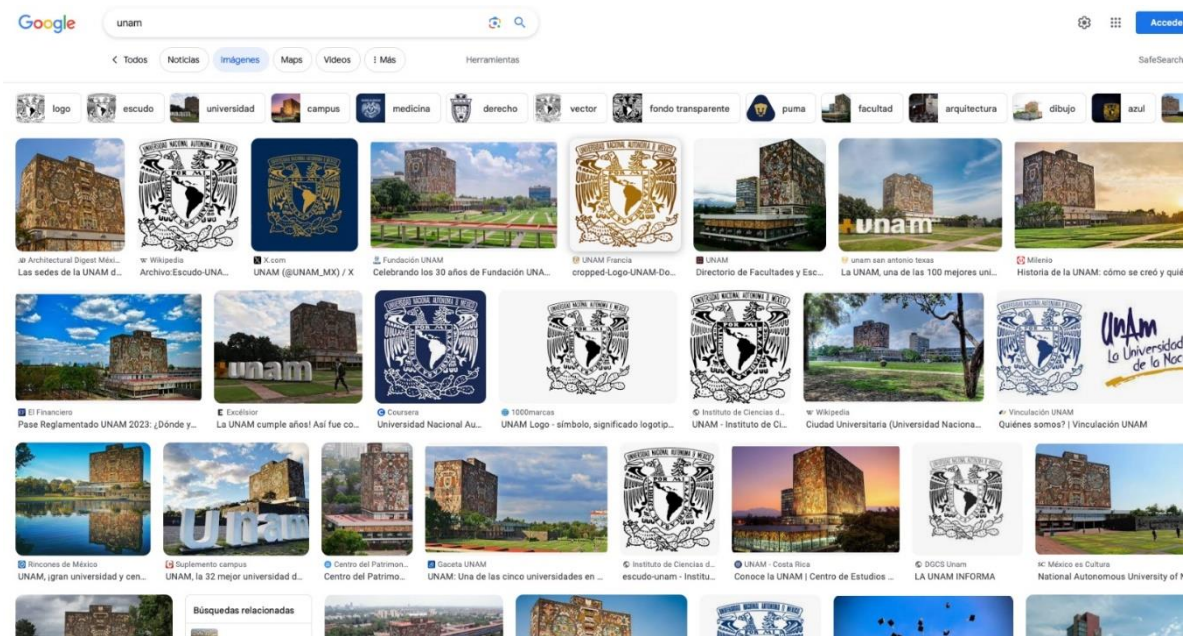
Google

unam

< Todos Noticias Imágenes Maps Videos ⋮ Más Herramientas

SafeSearch

Acceder

logo escudo universidad campus medicina derecho vector fondo transparente puma facultad arquitectura dibujo azul

Architectural Digest Méxi...
Las sedes de la UNAM d...

Wikipedia
Archivo:Escudo-UNA...

X.com
UNAM (@UNAM_MX) / X

Fundación UNAM
Celebrando los 30 años de Fundación UNA...

UNAM Francia
cropped-Logo-UNAM-Do...

UNAM
Directorio de Facultades y Esc...

unam san antonio texas
La UNAM, una de las 100 mejores uni...

Milenio
Historia de la UNAM: cómo se creó y quié

El Financiero
Pase Reglamentado UNAM 2023: ¿Dónde y...

Excélsior
La UNAM cumple años! Así fue co...

Coursera
Universidad Nacional Au...

1000marcas
UNAM Logo - símbolo, significado logotip...

Instituto de Ciencias d...
UNAM - Instituto de Ci...

Wikipedia
Ciudad Universitaria (Universidad Naciona...

Vinculación UNAM
Quiénes somos? | Vinculación UNAM

UNAM
Lo Universidad de la Nac

Rincones de México
UNAM, ¡gran universidad y cen...

Suplemento campus
UNAM, la 32 mejor universidad d...

Centro del Patrimon...
Centro del Patrimo...

Gaceta UNAM
UNAM: Una de las cinco universidades en ...

Instituto de Ciencias d...
escudo-unam - Institu...

UNAM - Costa Rica
Conoce la UNAM | Centro de Estudios ...

DGCS Unam
LA UNAM INFORMA

México es Cultura
National Autonomous University of M

Búsquedas relacionadas